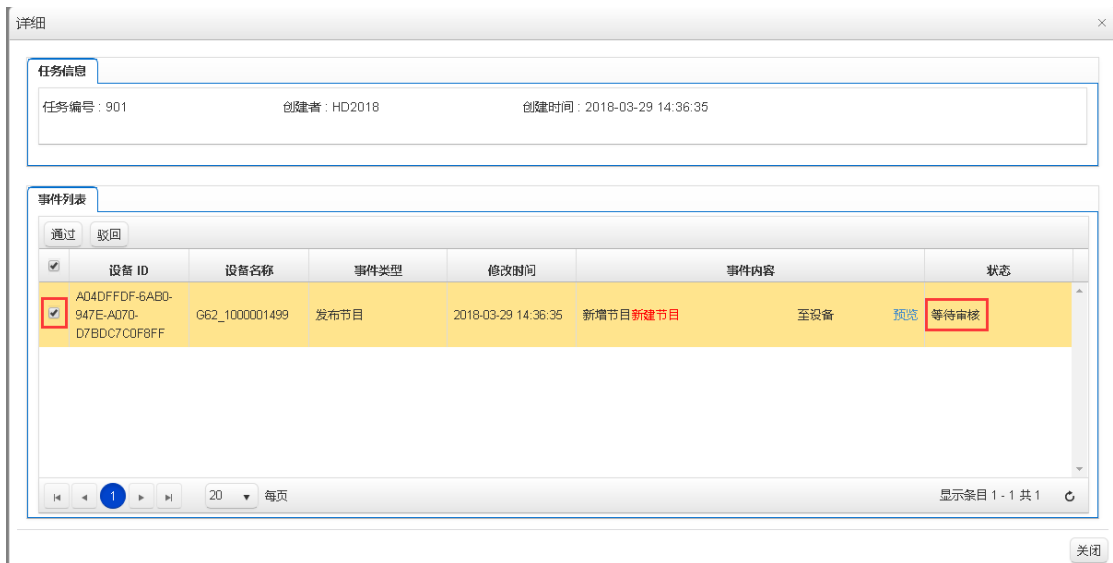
详细

×

任务信息

任务编号 : 901　创建者 : HD2018　创建时间 : 2018-03-29 14:36:35

事件列表

通过　驳回

| | 设备 ID | 设备名称 | 事件类型 | 修改时间 | 事件内容 | 状态 |
|---|---|---|---|---|---|---|
| ✔ | A04DFFDF-6AB0-947E-A070-D7BDC7C0F8FF | G62_1000001499 | 发布节目 | 2018-03-29 14:36:35 | 新增节目新建节目 至设备 预览 | 等待审核 |

1　20　每页　显示条目 1 - 1 共 1

关闭